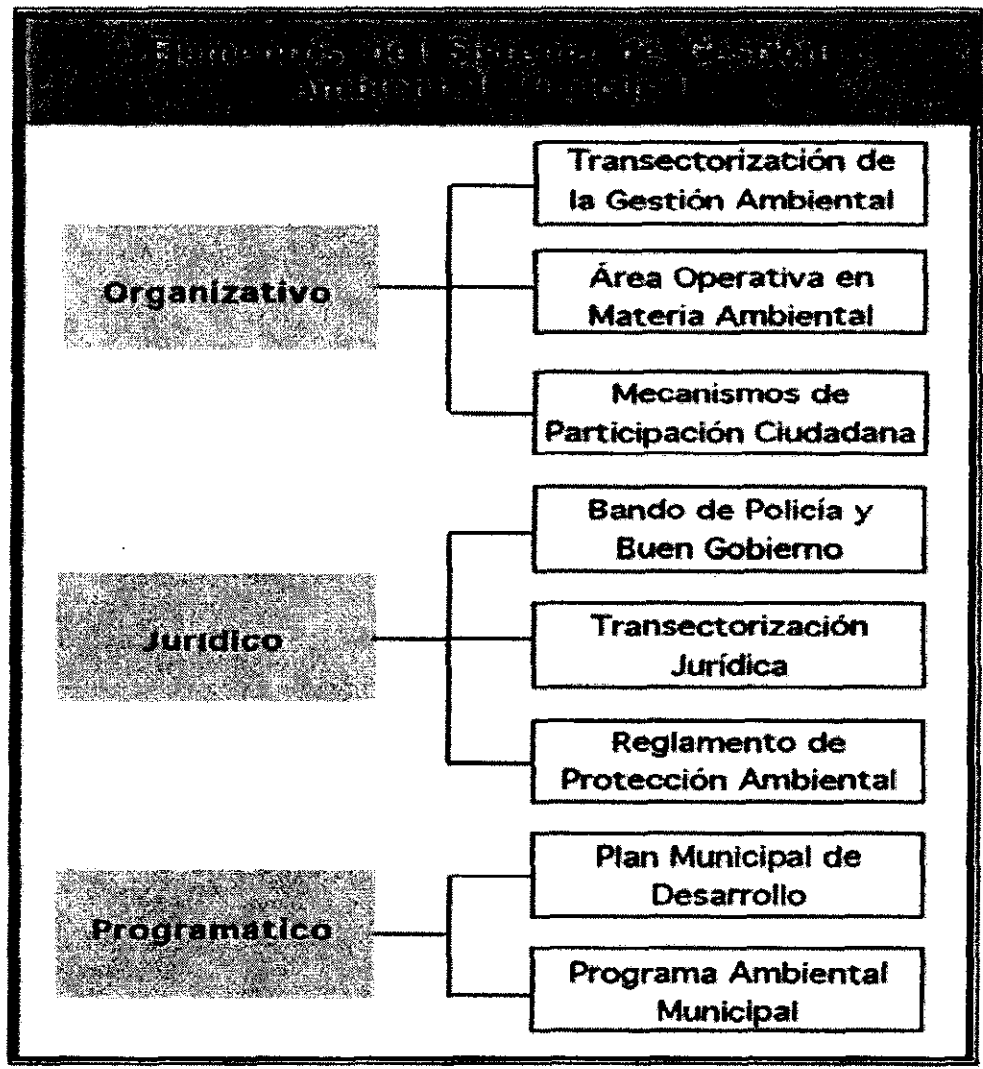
Elementos del Sistema de Gestión Ambiental Municipal

Organizativo

Transectorización de la Gestión Ambiental

Área Operativa en Materia Ambiental

Mecanismos de Participación Ciudadana

Jurídico

Bando de Policía y Buen Gobierno

Transectorización Jurídica

Reglamento de Protección Ambiental

Programatico

Plan Municipal de Desarrollo

Programa Ambiental Municipal